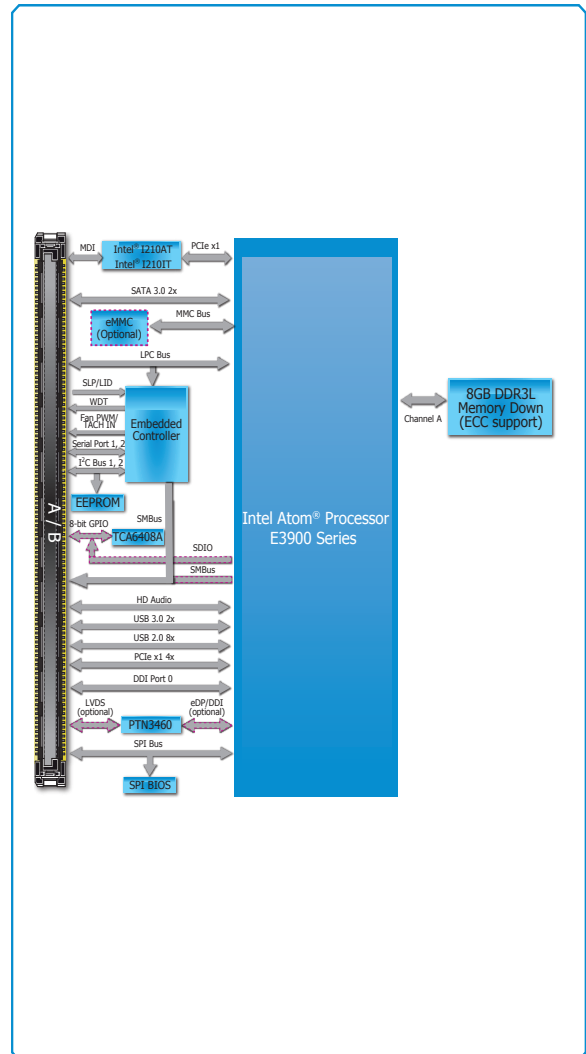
MDI

Intel® I210AT
Intel® I210IT

PCIe x1

SATA 3.0 2x

eMMC (Optional)

MMC Bus

LPC Bus

SLP/LID

WDT

Fan PWM/ TACH IN

Embedded Controller

Serial Port 1, 2

I$^2$C Bus 1, 2

EEPROM

A / B

SMBus

8-bit GPIO

TCA6408A

SDIO

SMBus

Intel Atom® Processor E3900 Series

Channel A

8GB DDR3L Memory Down (ECC support)

HD Audio

USB 3.0 2x

USB 2.0 8x

PCIe x1 4x

DDI Port 0

LVDS (optional)

eDP/DDI (optional)

PTN3460

SPI Bus

SPI BIOS